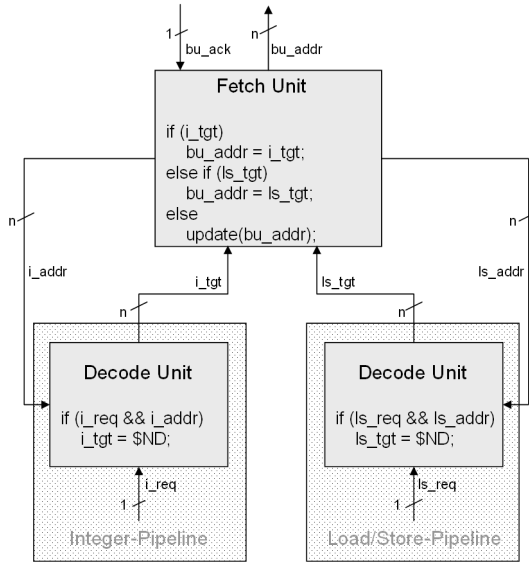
1
bu_ack
n
bu_addr

Fetch Unit

if (i_tgt)
bu_addr = i_tgt;
else if (ls_tgt)
bu_addr = ls_tgt;
else
update(bu_addr);

n
i_addr
n
i_tgt
ls_tgt
n
n
ls_addr

Decode Unit

if (i_req && i_addr)
i_tgt = $ND;

1
i_req

Integer-Pipeline

Decode Unit

if (ls_req && ls_addr)
ls_tgt = $ND;

1
ls_req

Load/Store-Pipeline